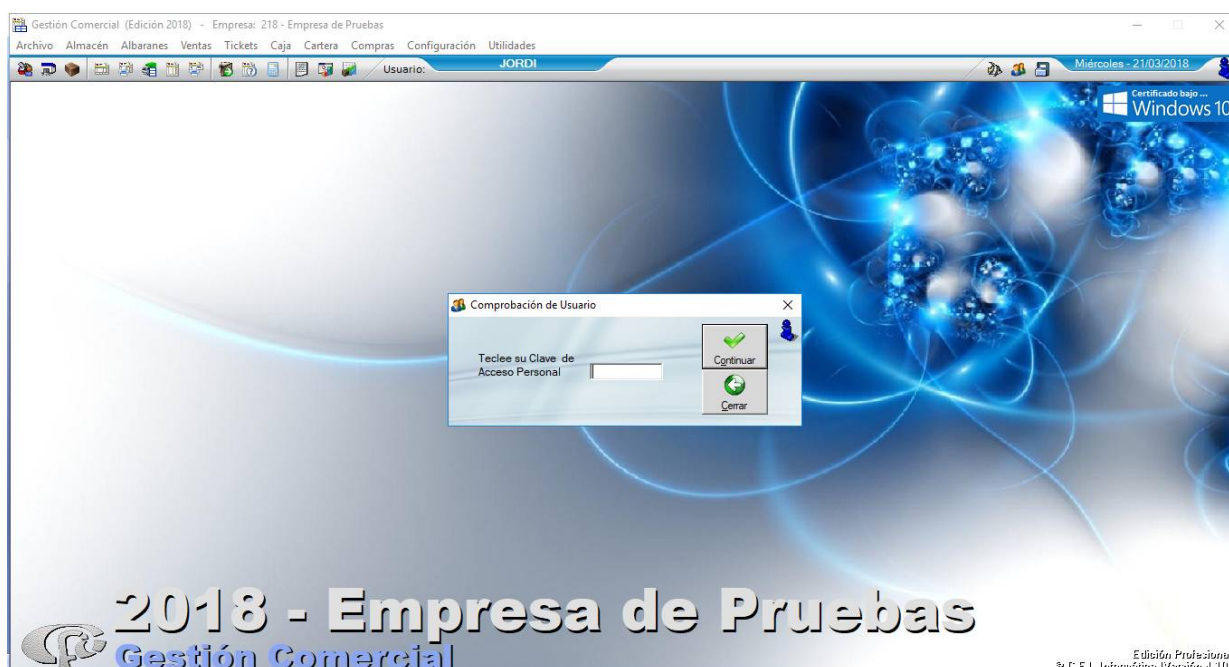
Gestión Comercial (Edición 2018) - Empresa: 218 - Empresa de Pruebas

Archivo Almacén Albaranes Ventas Tickets Caja Cartera Compras Configuración Utilidades

Usuario: JORDI

Miércoles - 21/03/2018

Certificado bajo ...
Windows 10

Comprobación de Usuario

Teclee su Clave de Acceso Personal

Continuar

Cerrar

2018 - Empresa de Pruebas

Gestión Comercial

Edición Profesiona
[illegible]